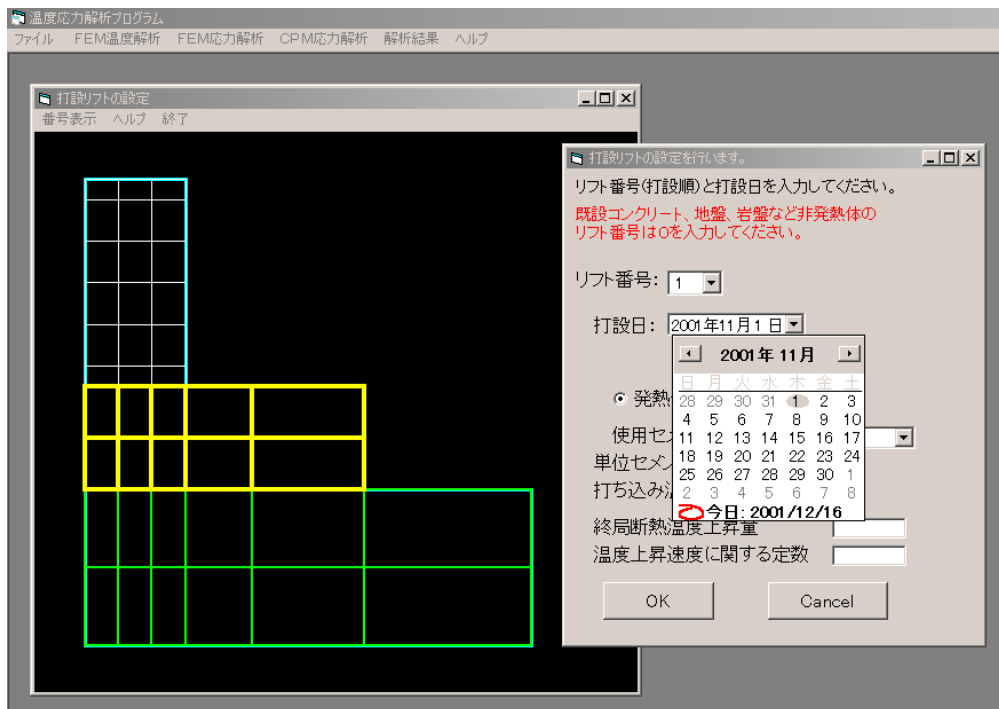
温度応力解析プログラム
ファイル FEM温度解析 FEM応力解析 CPM応力解析 解析結果 ヘルプ

打設リフトの設定
番号表示 ヘルプ 終了

打設リフトの設定を行います。
リフト番号(打設順)と打設日を入力してください。
既設コンクリート、地盤、岩盤など非発熱体のリフト番号は0を入力してください。

リフト番号: 1
打設日: 2001年11月1日

2001年 11月

| 日 | 月 | 火 | 水 | 木 | 金 | 土 |
|---|---|---|---|---|---|---|
| 28 | 29 | 30 | 31 | 1 | 2 | 3 |
| 4 | 5 | 6 | 7 | 8 | 9 | 10 |
| 11 | 12 | 13 | 14 | 15 | 16 | 17 |
| 18 | 19 | 20 | 21 | 22 | 23 | 24 |
| 25 | 26 | 27 | 28 | 29 | 30 | 1 |
| 2 | 3 | 4 | 5 | 6 | 7 | 8 |

今日: 2001/12/16

発熱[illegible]
使用セ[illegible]
単位セメン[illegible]
打ち込み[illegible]
終局断熱温度上昇量
温度上昇速度に関する定数

OK
Cancel